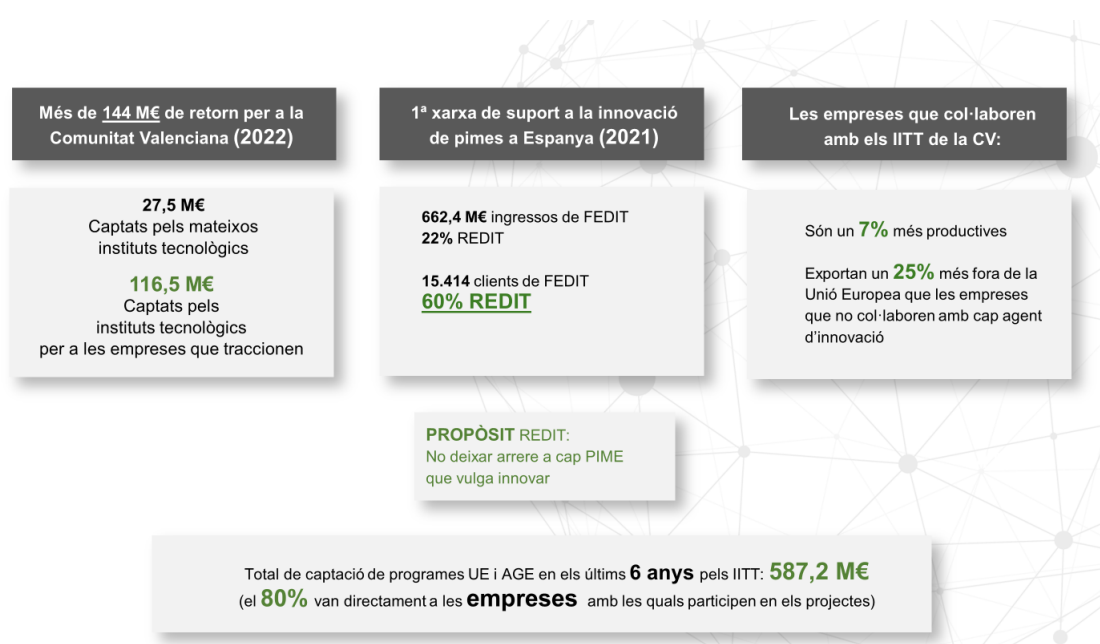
Més de 144 M€ de retorn per a la Comunitat Valenciana (2022)

27,5 M€
Captats pels mateixos instituts tecnològics

116,5 M€
Captats pels instituts tecnològics per a les empreses que traccionen

1ª xarxa de suport a la innovació de pimes a Espanya (2021)

662,4 M€ ingressos de FEDIT
22% REDIT

15.414 clients de FEDIT
60% REDIT

Les empreses que col·laboren amb els IITT de la CV:

Són un 7% més productives

Exportan un 25% més fora de la Unió Europea que les empreses que no col·laboren amb cap agent d'innovació

PROPÒSIT REDIT:
No deixar arrere a cap PIME que vulga innovar

Total de captació de programes UE i AGE en els últims 6 anys pels IITT: 587,2 M€
(el 80% van directament a les empreses amb les quals participen en els projectes)